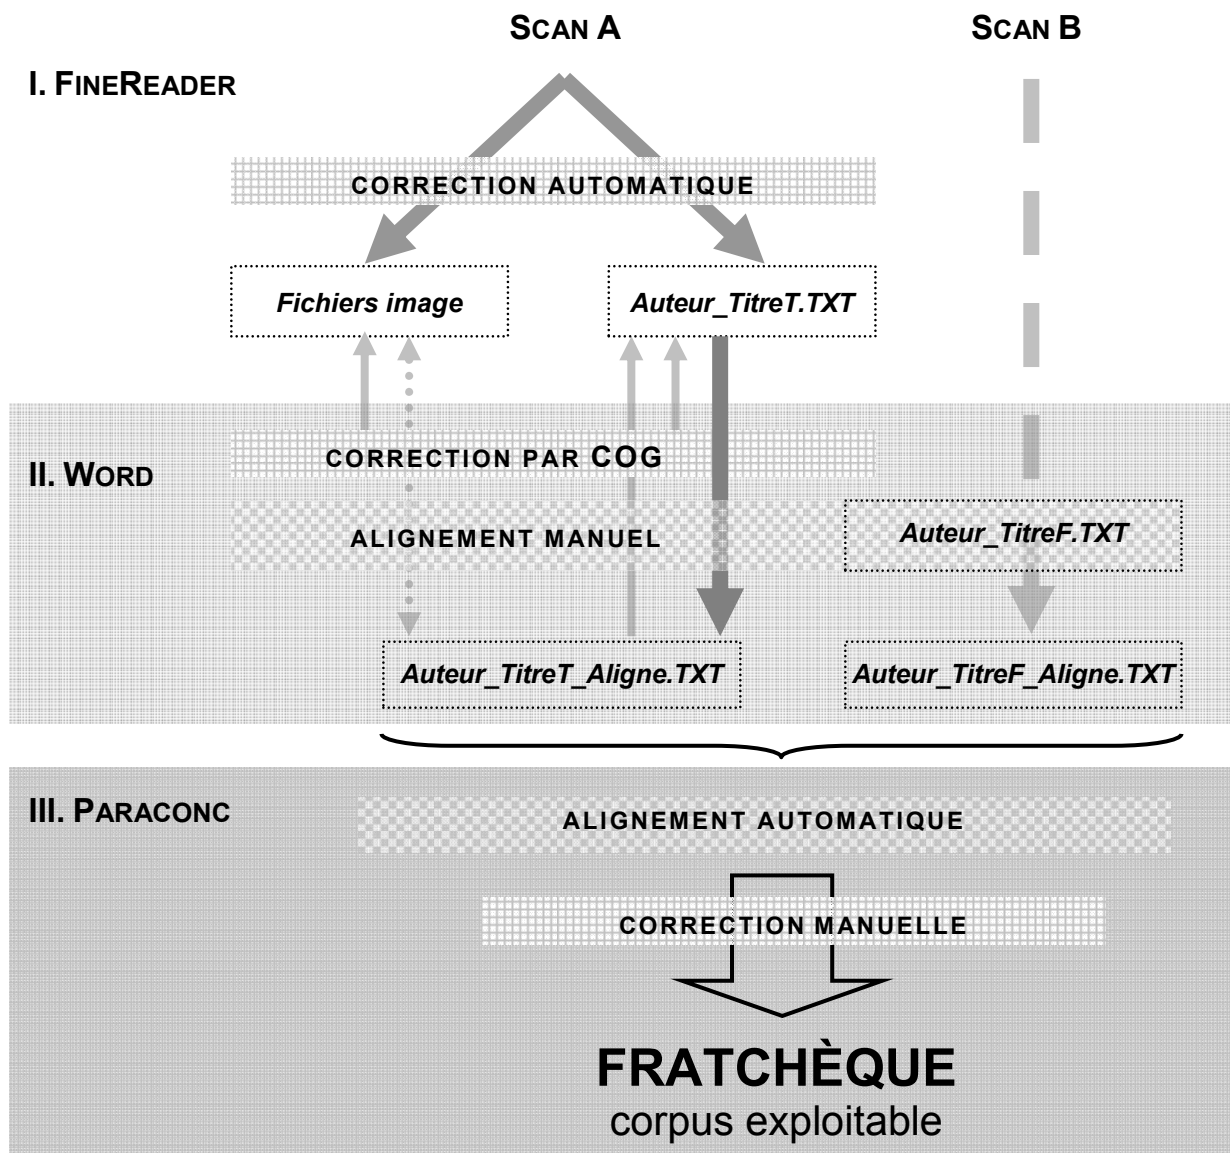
SCAN A

SCAN B

I. FINEREADER

CORRECTION AUTOMATIQUE

Fichiers image

Auteur_TitreT.TXT

II. WORD

CORRECTION PAR COG

ALIGNEMENT MANUEL

Auteur_TitreF.TXT

Auteur_TitreT_Aligne.TXT

Auteur_TitreF_Aligne.TXT

III. PARACONC

ALIGNEMENT AUTOMATIQUE

CORRECTION MANUELLE

FRATCHÈQUE
corpus exploitable